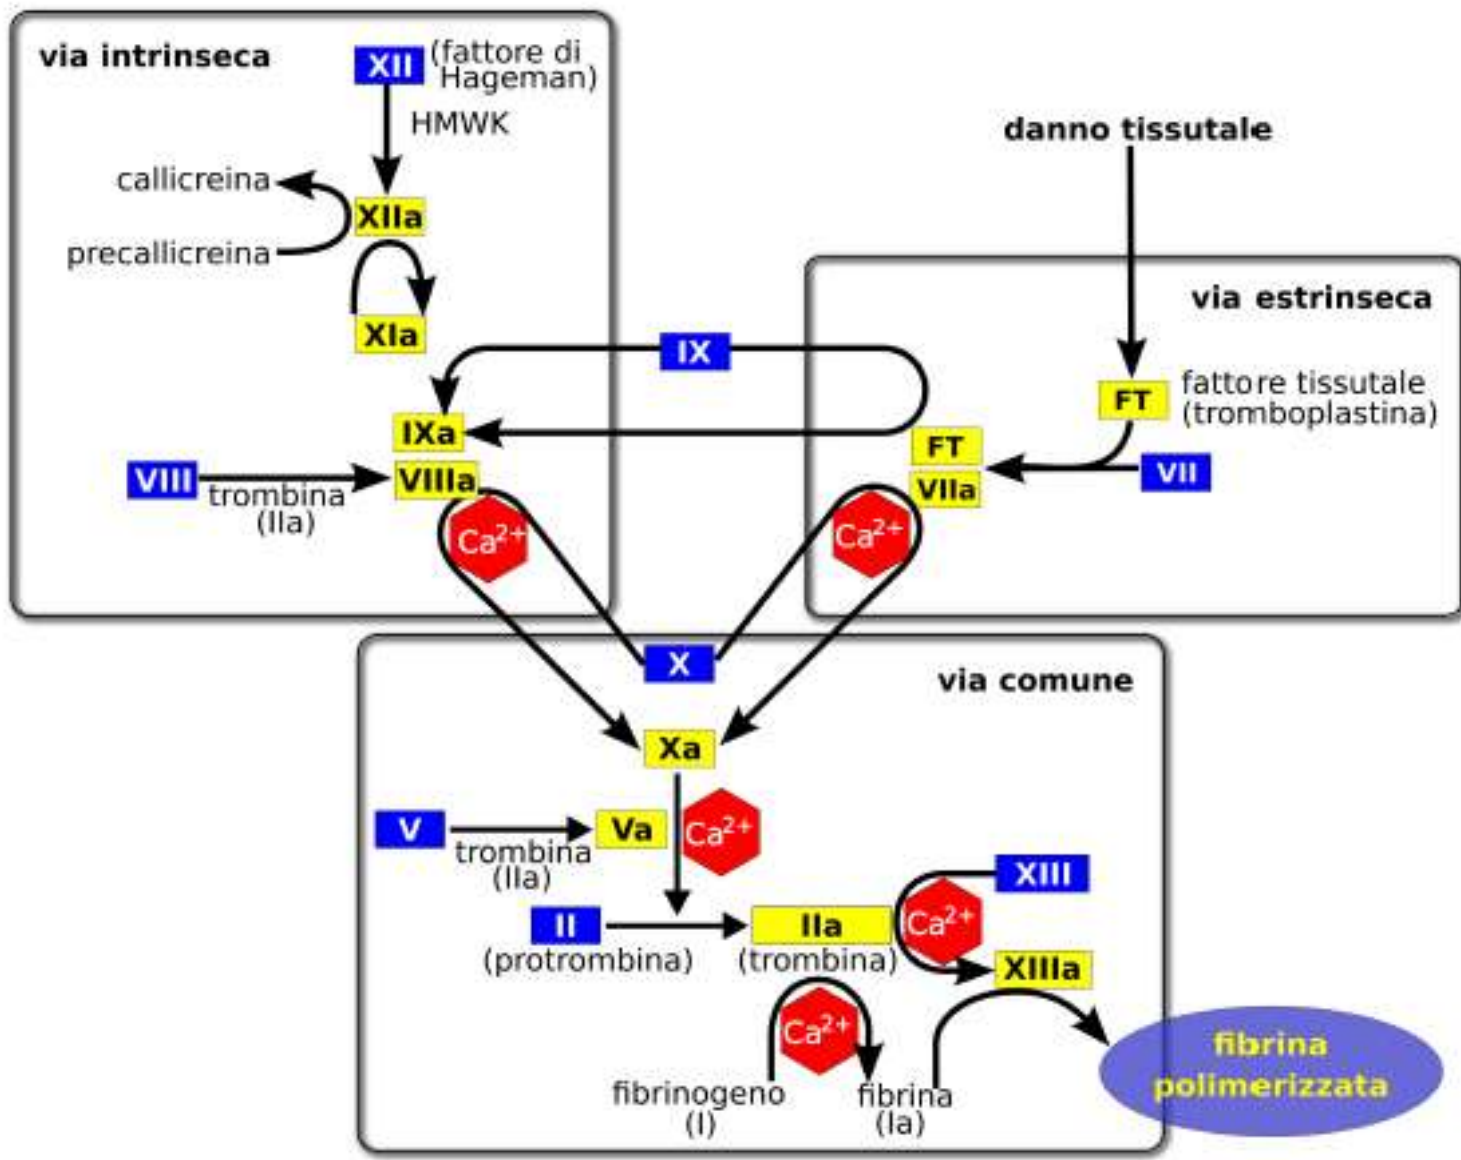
via intrinseca
XII (fattore di Hageman)
HMWK
callicreina
XIIa
precallicreina
XIa
danno tissutale
via estrinseca
IX
FT fattore tissutale (tromboplastina)
IXa
FT
VIIa
VII
VIII trombina (IIa)
VIIIa
$Ca^{2+}$
$Ca^{2+}$
X
via comune
Xa
V
Va
$Ca^{2+}$
trombina (IIa)
XIII
II (protrombina)
IIa (trombina)
$Ca^{2+}$
XIIIa
$Ca^{2+}$
fibrinogeno (I)
fibrina (Ia)
fibrina polimerizzata